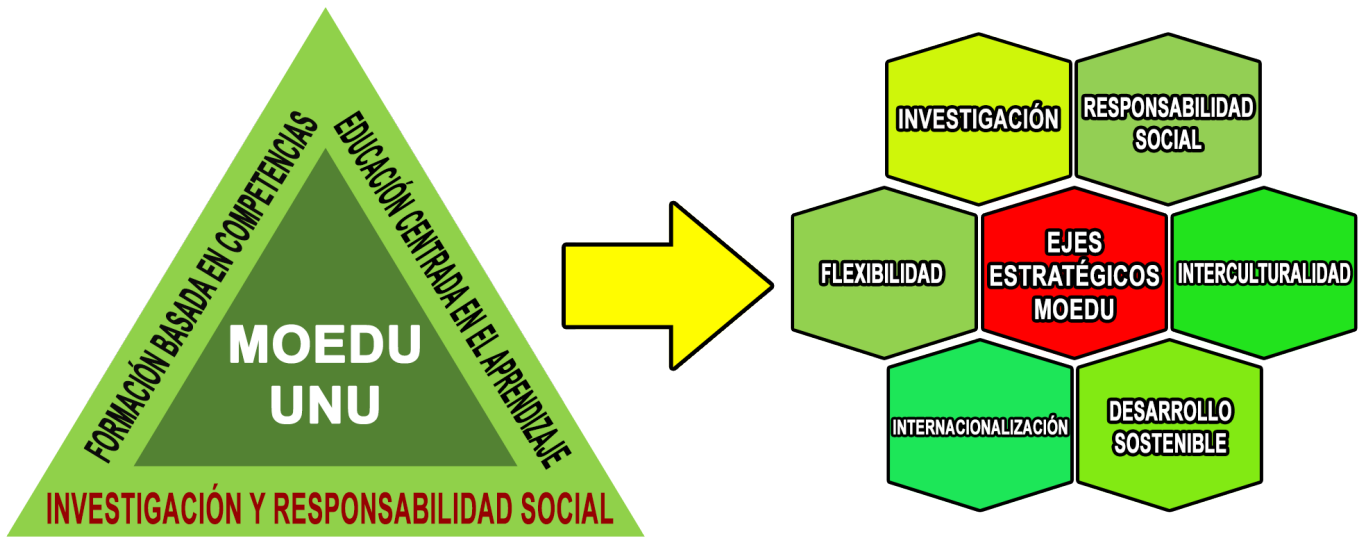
FORMACIÓN BASADA EN COMPETENCIAS

EDUCACIÓN CENTRADA EN EL APRENDIZAJE

MOEDU UNU

INVESTIGACIÓN Y RESPONSABILIDAD SOCIAL

INVESTIGACIÓN

RESPONSABILIDAD SOCIAL

FLEXIBILIDAD

EJES ESTRATÉGICOS MOEDU

INTERCULTURALIDAD

INTERNACIONALIZACIÓN

DESARROLLO SOSTENIBLE